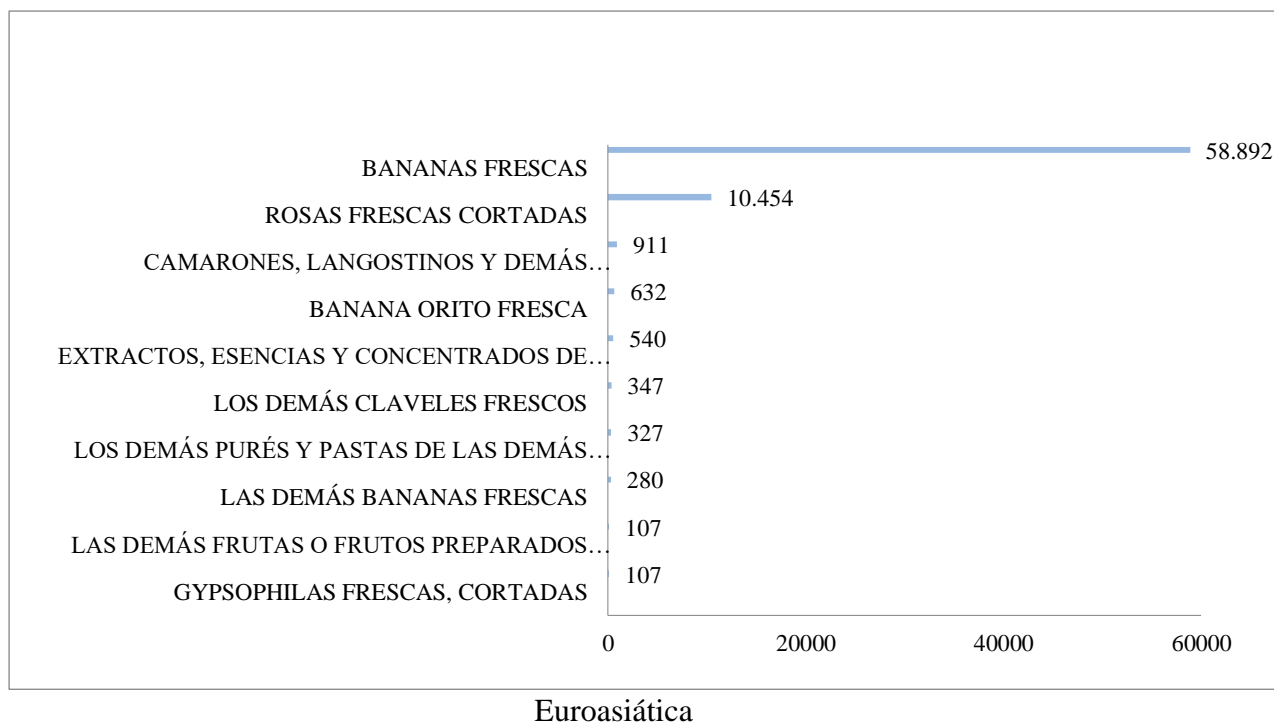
BANANAS FRESCAS
58.892

ROSAS FRESCAS CORTADAS
10.454

CAMARONES, LANGOSTINOS Y DEMÁS…
911

BANANA ORITO FRESCA
632

EXTRACTOS, ESENCIAS Y CONCENTRADOS DE…
540

LOS DEMÁS CLAVELES FRESCOS
347

LOS DEMÁS PURÉS Y PASTAS DE LAS DEMÁS…
327

LAS DEMÁS BANANAS FRESCAS
280

LAS DEMÁS FRUTAS O FRUTOS PREPARADOS…
107

GYPSOPHILAS FRESCAS, CORTADAS
107

0
20000
40000
60000

Euroasiática